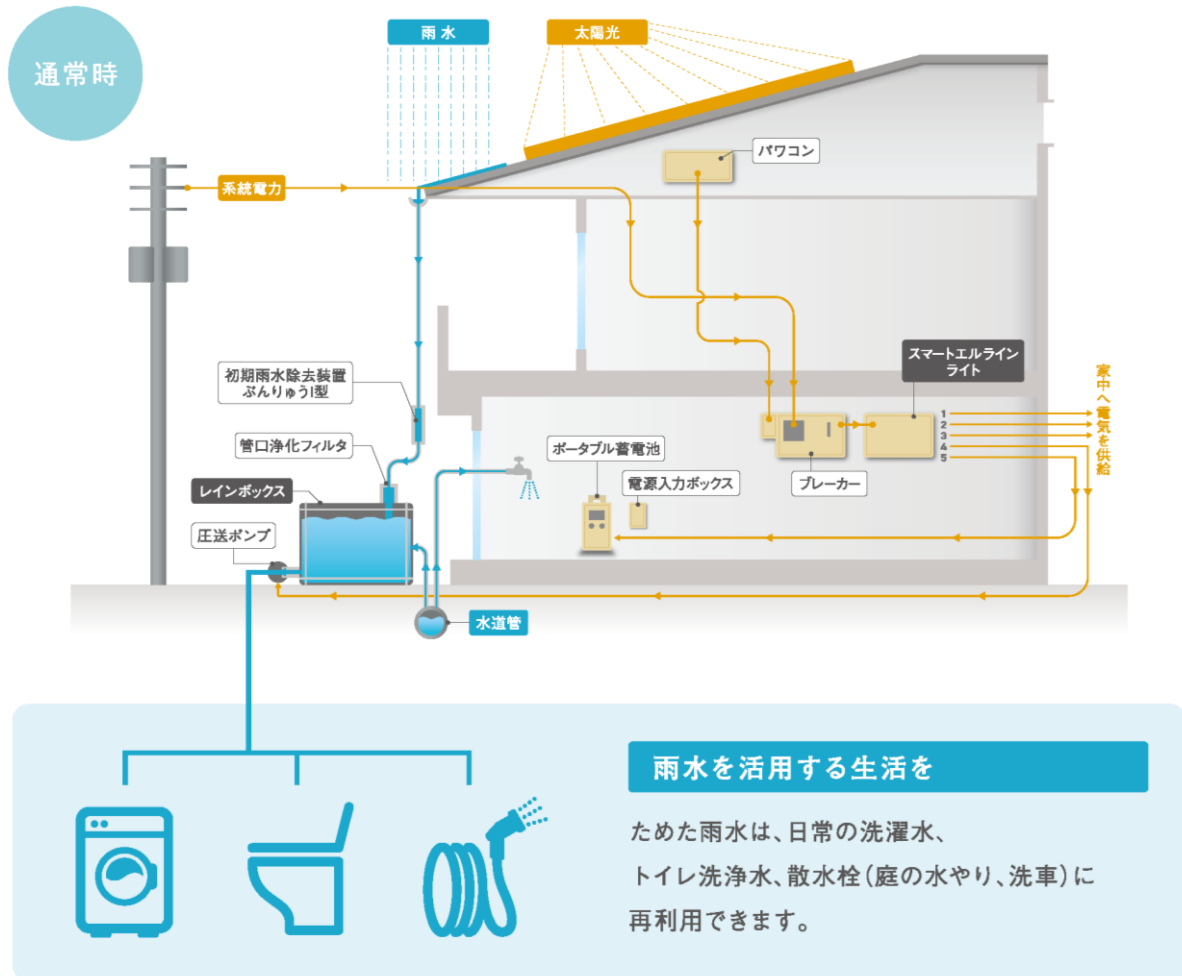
通常時

雨水

太陽光

系統電力

パワコン

初期雨水除去装置
ぶんりゅうI型

管口浄化フィルタ

レインボックス

圧送ポンプ

ポータブル蓄電池

電源入力ボックス

スマートエルライン
ライト

1
2
3
4
5

家中へ電気を供給

ブレーカー

水道管

雨水を活用する生活を

ためた雨水は、日常の洗濯水、
トイレ洗浄水、散水栓（庭の水やり、洗車）に
再利用できます。